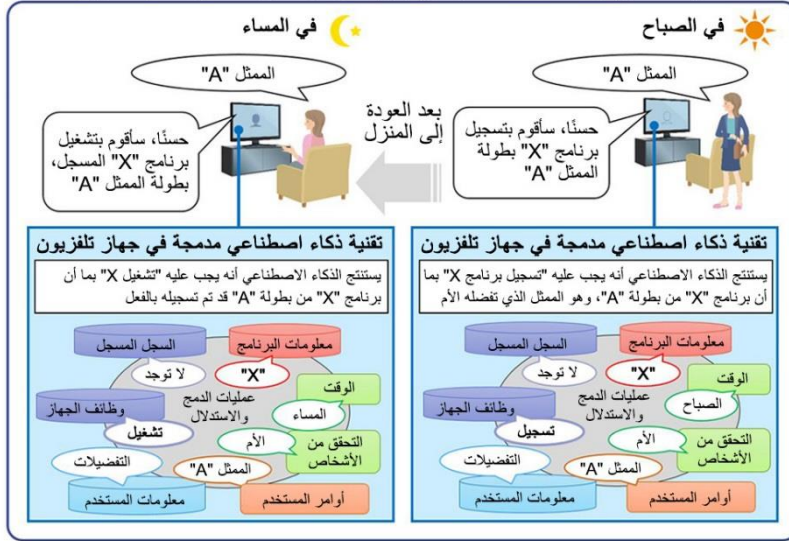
في الصباح

الممثل "A"

حسنًا، سأقوم بتسجيل برنامج "X" بطولة الممثل "A"

تقنية ذكاء اصطناعي مدمجة في جهاز تلفزيون

يستنتج الذكاء الاصطناعي أنه يجب عليه "تسجيل برنامج X" بما أن برنامج "X" من بطولة "A"، وهو الممثل الذي تفضله الأم

معلومات البرنامج
السجل المسجل
"X"
لا توجد
الوقت
الصباح
عمليات الدمج والاستدلال
وظائف الجهاز
تسجيل
الأم
التحقق من الأشخاص
التفضيلات
الممثل "A"
معلومات المستخدم
أوامر المستخدم

بعد العودة إلى المنزل

في المساء

الممثل "A"

حسنًا، سأقوم بتشغيل برنامج "X" المسجل، بطولة الممثل "A"

تقنية ذكاء اصطناعي مدمجة في جهاز تلفزيون

يستنتج الذكاء الاصطناعي أنه يجب عليه "تشغيل X" بما أن برنامج "X" من بطولة "A" قد تم تسجيله بالفعل

معلومات البرنامج
السجل المسجل
"X"
لا توجد
الوقت
المساء
عمليات الدمج والاستدلال
وظائف الجهاز
تشغيل
الأم
التحقق من الأشخاص
التفضيلات
الممثل "A"
معلومات المستخدم
أوامر المستخدم